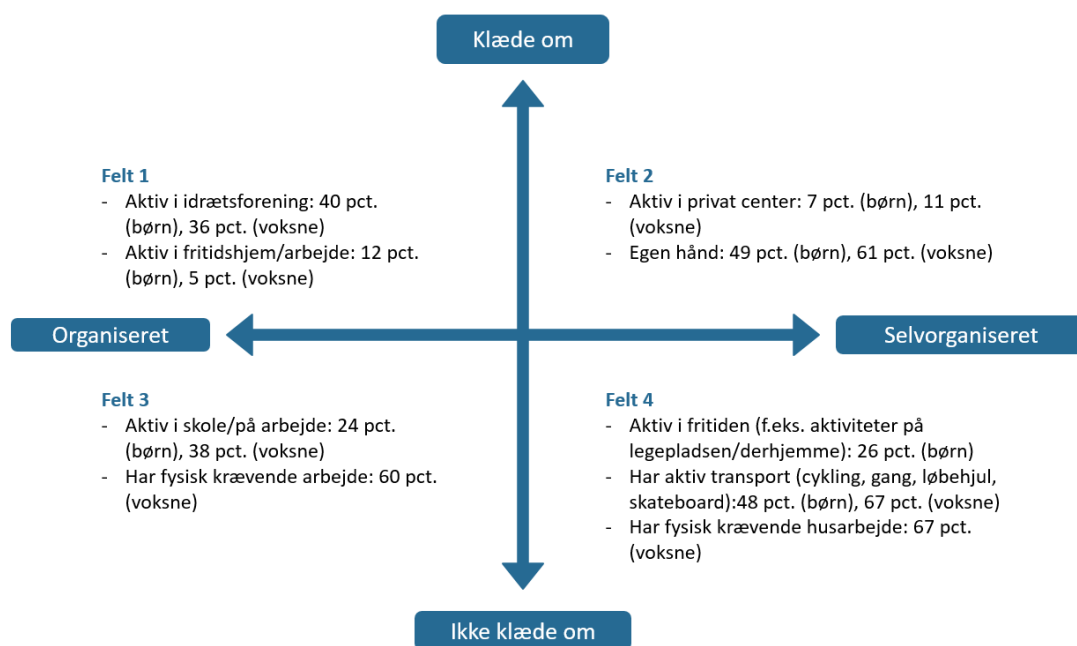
Klæde om

Felt 1
- Aktiv i idrætsforening: 40 pct. (børn), 36 pct. (voksne)
- Aktiv i fritidshjem/arbejde: 12 pct. (børn), 5 pct. (voksne)

Felt 2
- Aktiv i privat center: 7 pct. (børn), 11 pct. (voksne)
- Egen hånd: 49 pct. (børn), 61 pct. (voksne)

Organiseret

Selvorganiseret

Felt 3
- Aktiv i skole/på arbejde: 24 pct. (børn), 38 pct. (voksne)
- Har fysisk krævende arbejde: 60 pct. (voksne)

Felt 4
- Aktiv i fritiden (f.eks. aktiviteter på legepladsen/derhjemme): 26 pct. (børn)
- Har aktiv transport (cykling, gang, løbehjul, skateboard):48 pct. (børn), 67 pct. (voksne)
- Har fysisk krævende husarbejde: 67 pct. (voksne)

Ikke klæde om